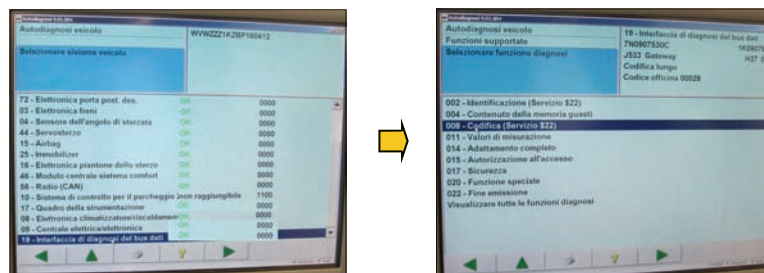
Autodiagnosi veicolo
WVWZZZ1KZBP160412
Selezionare sistema veicolo

| | | |
|---|---|---|
| 72 - Elettronica porta post. des. | OK | 0000 |
| 03 - Elettronica freni | OK | 0000 |
| 04 - Sensore dell'angolo di sterzata | OK | 0000 |
| 44 - Servosterzo | OK | 0000 |
| 15 - Airbag | OK | 0000 |
| 25 - Immobilizer | OK | 0000 |
| 16 - Elettronica piantone dello sterzo | OK | 0000 |
| 46 - Modulo centrale sistema confort | OK | 0000 |
| 56 - Radio (CAN) | OK | 0000 |
| 10 - Sistema di controllo per il parcheggio | non raggiungibile | 1100 |
| 17 - Quadro della strumentazione | OK | 0000 |
| 08 - Elettronica climatizzatore/riscaldamen | OK | 0000 |
| 09 - Centrale elettrica/elettronica | OK | 0000 |
| 19 - Interfaccia di diagnosi del bus dati | OK | 0000 |

Autodiagnosi veicolo
Funzioni supportate
Selezionare funzione diagnosi
19 - Interfaccia di diagnosi del bus dati
7N0907530C
J533 Gateway
Codifica lungo
Codice officina 00028
1K0907
H37

002 - Identificazione (Servizio $22)
004 - Contenuto della memoria guasti
008 - Codifica (Servizio $22)
011 - Valori di misurazione
014 - Adattamento completo
015 - Autorizzazione all'accesso
017 - Sicurezza
020 - Funzione speciale
022 - Fine emissione
Visualizzare tutte le funzioni diagnosi